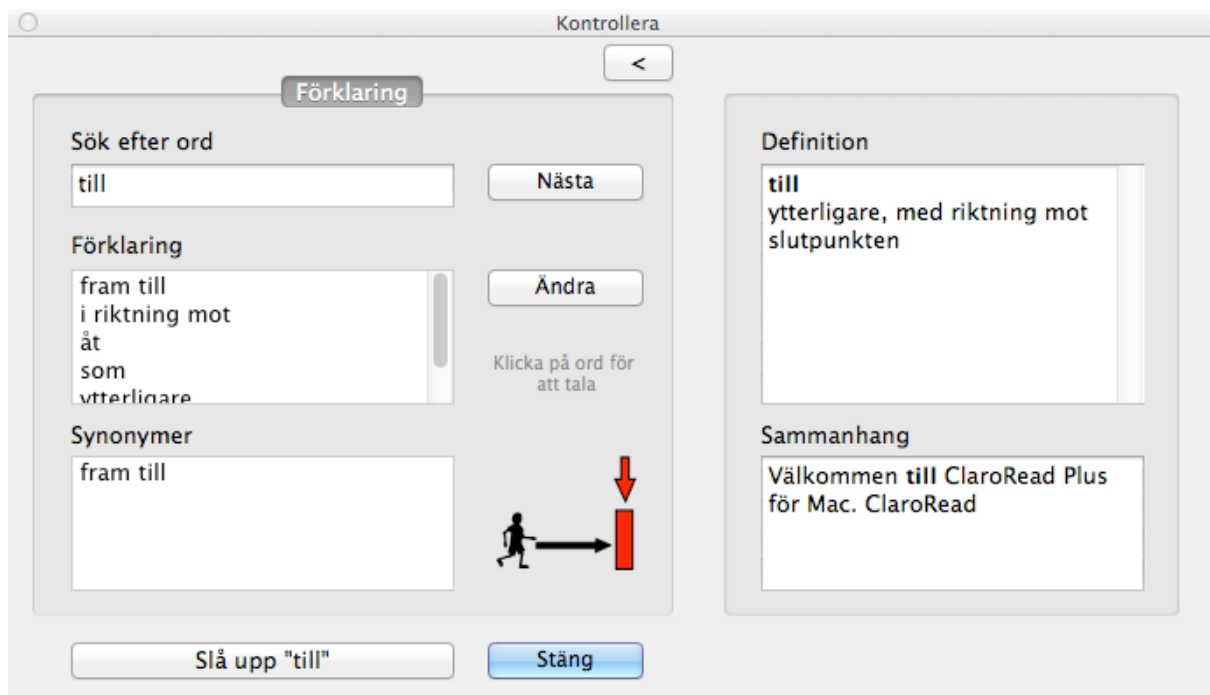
Kontrollera

<

Förklaring

Sök efter ord

till

Nästa

Förklaring

fram till
i riktning mot
åt
som
ytterligare

Ändra

Klicka på ord för att tala

Synonymer

fram till

Definition

**till**
ytterligare, med riktning mot slutpunkten

Sammanhang

Välkommen **till** ClaroRead Plus för Mac. ClaroRead

Slå upp "till"

Stäng